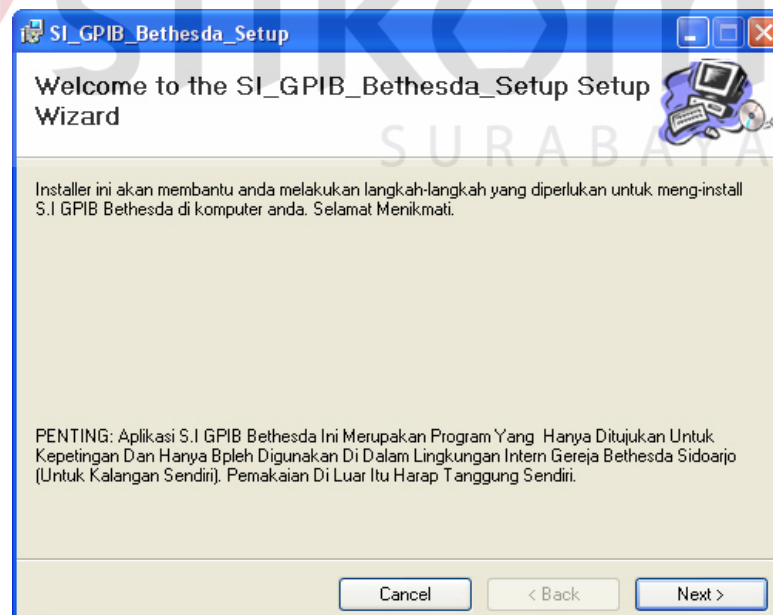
SI_GPIB_Bethesda_Setup

Welcome to the SI_GPIB_Bethesda_Setup Setup Wizard

SURABAYA

Installer ini akan membantu anda melakukan langkah-langkah yang diperlukan untuk meng-install S.I GPIB Bethesda di komputer anda. Selamat Menikmati.

PENTING: Aplikasi S.I GPIB Bethesda Ini Merupakan Program Yang Hanya Ditujukan Untuk Kepetingan Dan Hanya Bpleh Digunakan Di Dalam Lingkungan Intern Gereja Bethesda Sidoarjo (Untuk Kalangan Sendiri). Pemakaian Di Luar Itu Harap Tanggung Sendiri.

Cancel
< Back
Next >